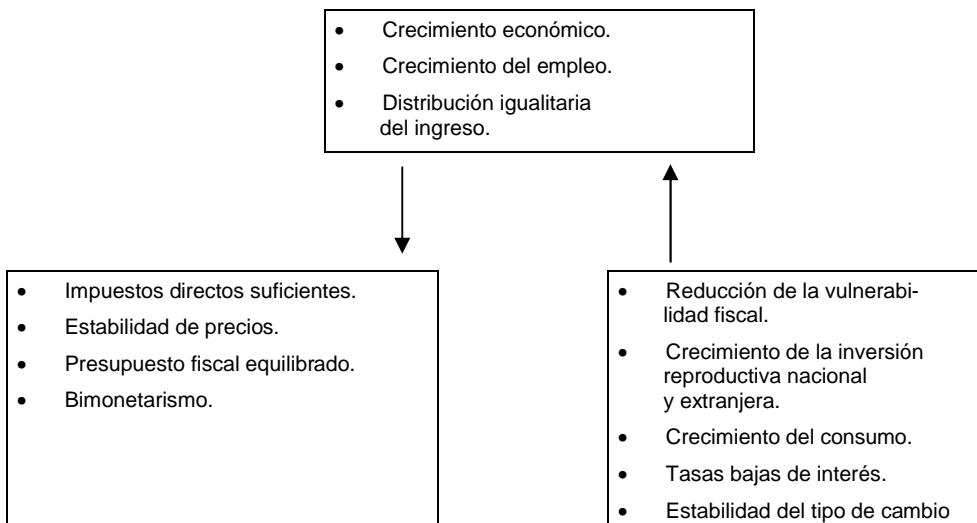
- Crecimiento económico.
- Crecimiento del empleo.
- Distribución igualitaria del ingreso.

- Impuestos directos suficientes.
- Estabilidad de precios.
- Presupuesto fiscal equilibrado.
- Bimonetarismo.

- Reducción de la vulnerabilidad fiscal.
- Crecimiento de la inversión reproductiva nacional y extranjera.
- Crecimiento del consumo.
- Tasas bajas de interés.
- Estabilidad del tipo de cambio